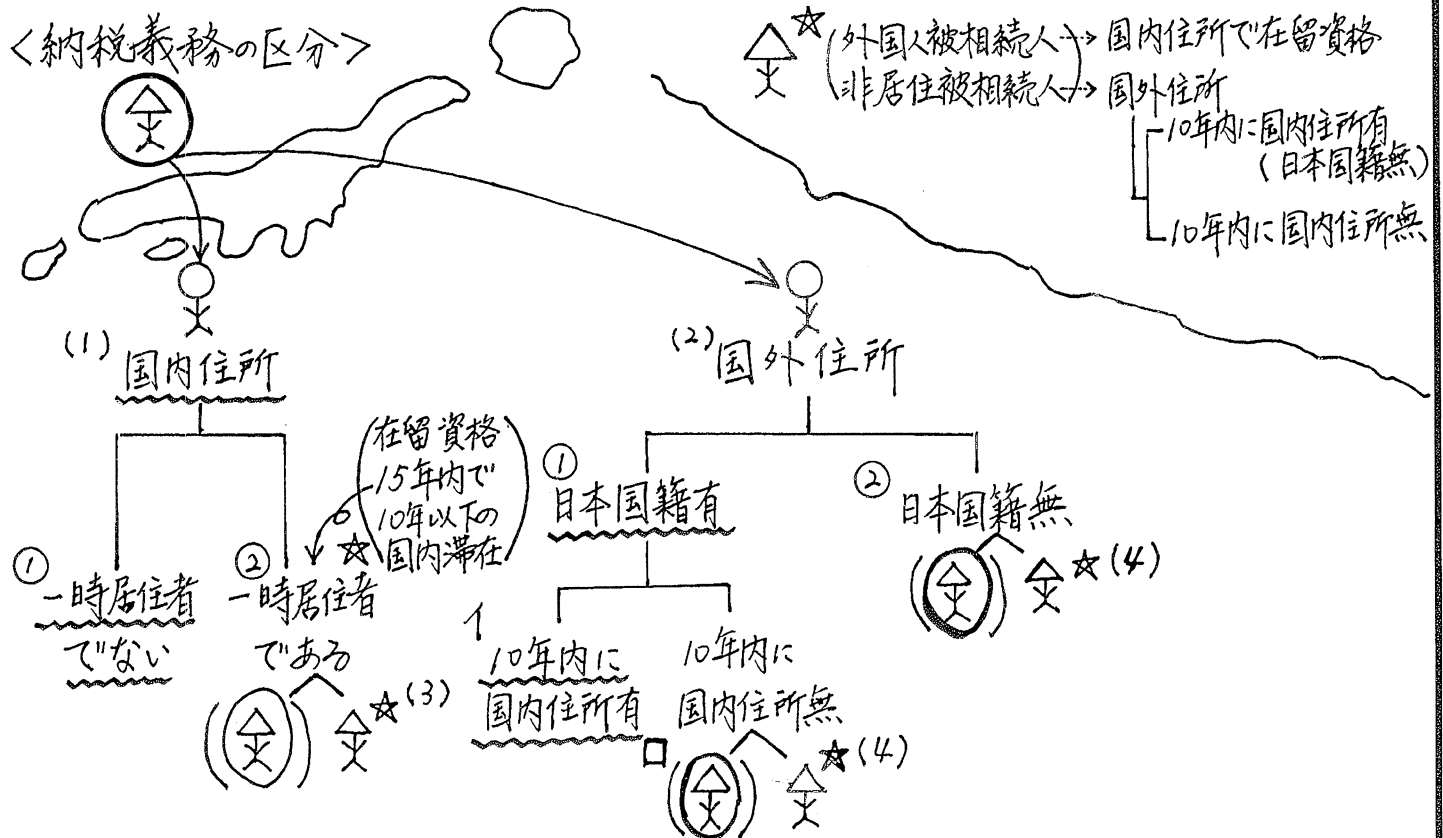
<納税義務の区分>

☆ 外国人被相続人 → 国内住所で在留資格
非居住被相続人 → 国外住所
10年内に国内住所有（日本国籍無）
10年内に国内住所無

(1) 国内住所

① 一時居住者でない

② 一時居住者である

在留資格 15年内で 10年以下の 国内滞在 ☆

☆(3)

(2) 国外住所

① 日本国籍有

イ 10年内に国内住所有

ロ 10年内に国内住所無

☆(4)

② 日本国籍無

☆(4)